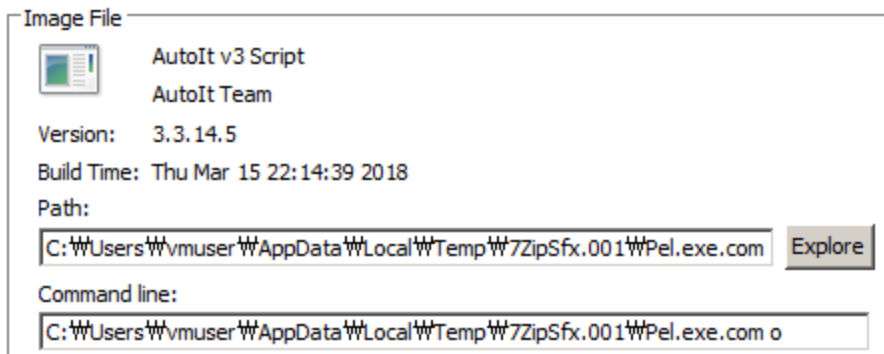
Image File

AutoIt v3 Script

AutoIt Team

Version: 3.3.14.5

Build Time: Thu Mar 15 22:14:39 2018

Path:

C:₩Users₩vmuser₩AppData₩Local₩Temp₩7ZipSfx.001₩Pel.exe.com

Explore

Command line:

C:₩Users₩vmuser₩AppData₩Local₩Temp₩7ZipSfx.001₩Pel.exe.com o